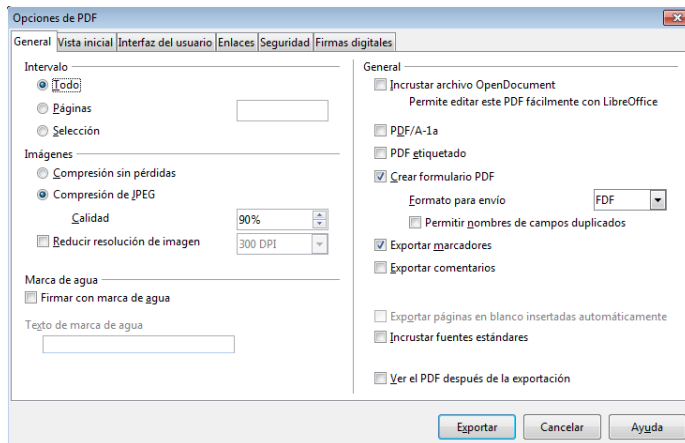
Opciones de PDF

General | Vista inicial | Interfaz del usuario | Enlaces | Seguridad | Firmas digitales

Intervalo
Todo
Páginas
Selección

Imágenes
Compresión sin pérdidas
Compresión de JPEG
Calidad 90%
Reducir resolución de imagen 300 DPI

Marca de agua
Firmar con marca de agua
Texto de marca de agua

General
Incrustar archivo OpenDocument
Permite editar este PDF fácilmente con LibreOffice
PDF/A-1a
PDF etiquetado
Crear formulario PDF
Formato para envío FDF
Permitir nombres de campos duplicados
Exportar marcadores
Exportar comentarios
Exportar páginas en blanco insertadas automáticamente
Incrustar fuentes estándares
Ver el PDF después de la exportación

Exportar | Cancelar | Ayuda